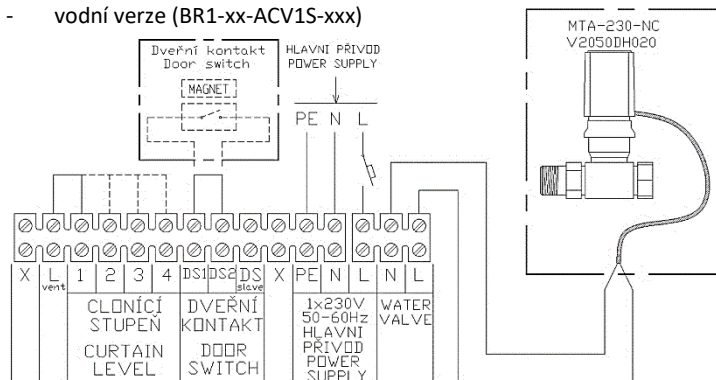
- vodní verze (BR1-xx-ACV1S-xxx)

Dveřní kontakt
Door switch
MAGNET

HLAVNÍ PŘÍVOD
POWER SUPPLY
PE N L

MTA-230-NC
V2050DH020

X L vent 1 2 3 4 DS1 DS2 DS slave X PE N L N L

CLONÍCÍ STUPEŇ
CURTAIN LEVEL

DVEŘNÍ KONTAKT
DOOR SWITCH

1×230V 50-60Hz HLAVNÍ PŘÍVOD POWER SUPPLY

WATER VALVE